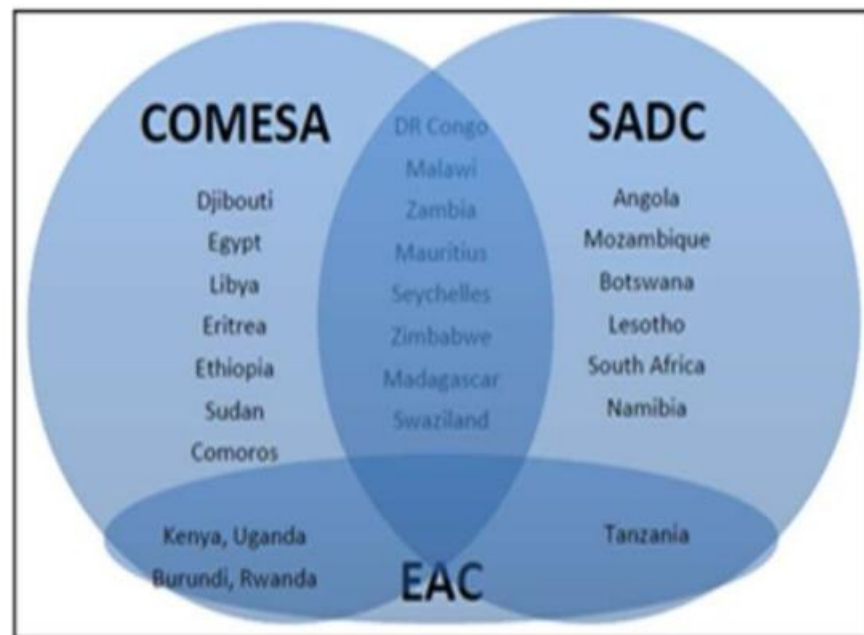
COMESA

Djibouti
Egypt
Libya
Eritrea
Ethiopia
Sudan
Comoros

DR Congo
Malawi
Zambia
Mauritius
Seychelles
Zimbabwe
Madagascar
Swaziland

SADC

Angola
Mozambique
Botswana
Lesotho
South Africa
Namibia

Kenya, Uganda
Burundi, Rwanda

Tanzania

EAC